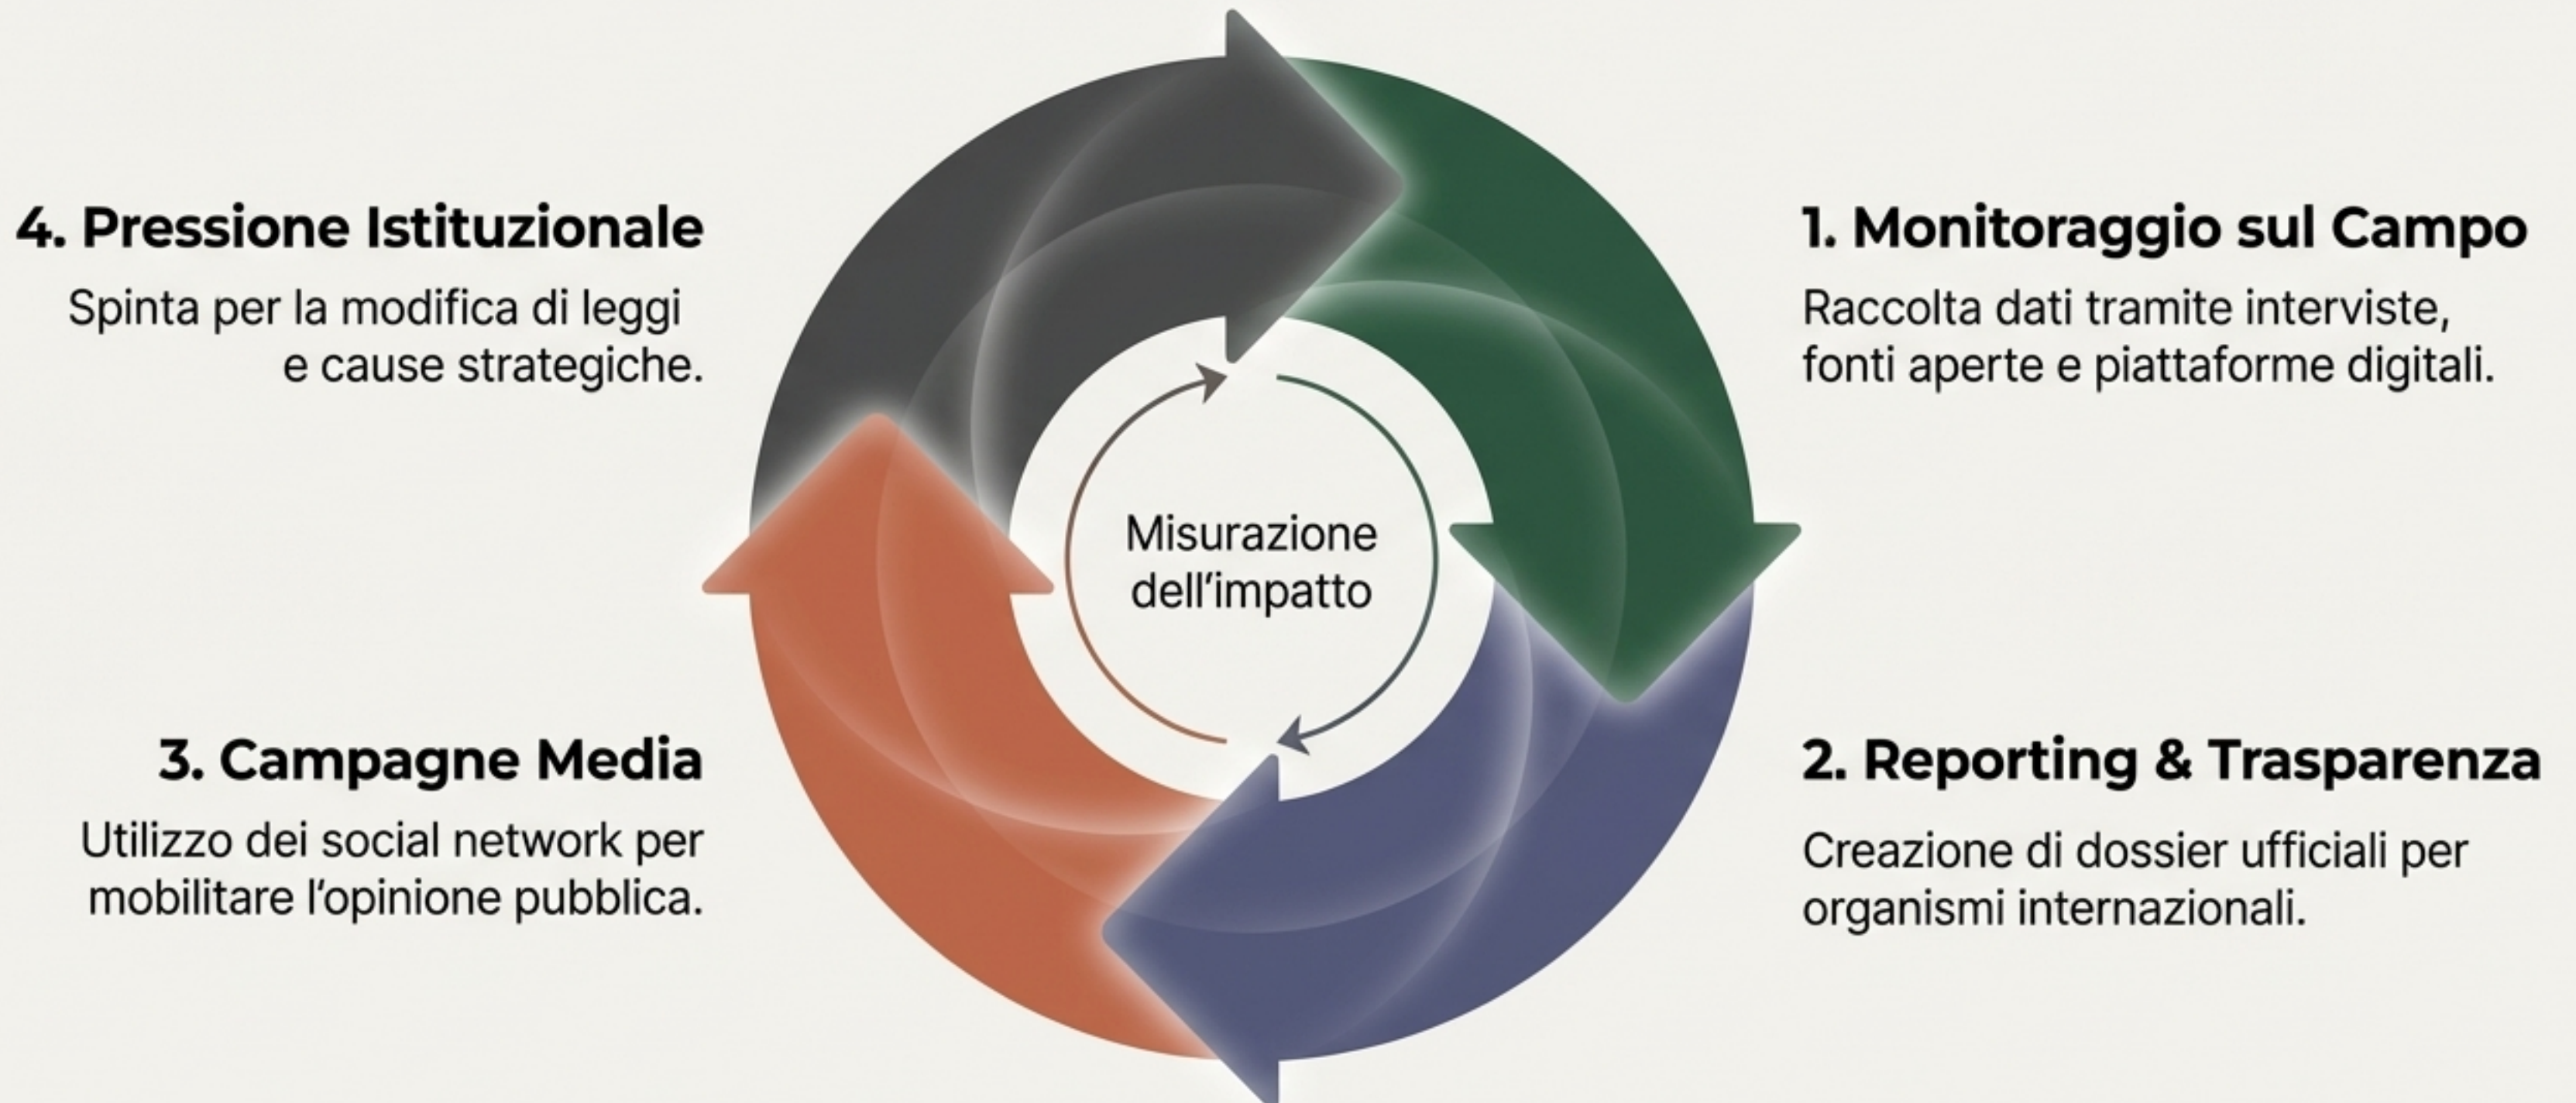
4. Pressione Istituzionale

Spinta per la modifica di leggi e cause strategiche.

1. Monitoraggio sul Campo

Raccolta dati tramite interviste, fonti aperte e piattaforme digitali.

Misurazione dell'impatto

3. Campagne Media

Utilizzo dei social network per mobilitare l'opinione pubblica.

2. Reporting & Trasparenza

Creazione di dossier ufficiali per organismi internazionali.